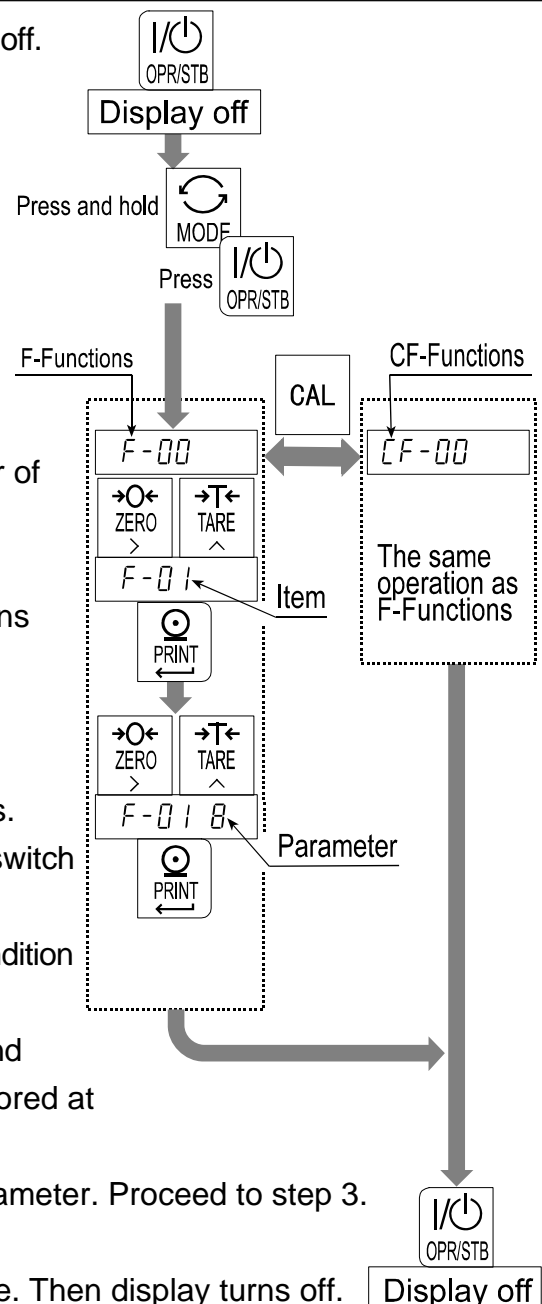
off.

I/⏻
OPR/STB

Display off

Press and hold

MODE

Press

I/⏻
OPR/STB

F-Functions

CAL

CF-Functions

F-00

CF-00

r of

→0←
ZERO
>

→T←
TARE
^

F-01

Item

ns

The same operation as F-Functions

PRINT

→0←
ZERO
>

→T←
TARE
^

s.

F-01 8

Parameter

switch

PRINT

dition

nd

ored at

ameter. Proceed to step 3.

I/⏻
OPR/STB

e. Then display turns off.

Display off